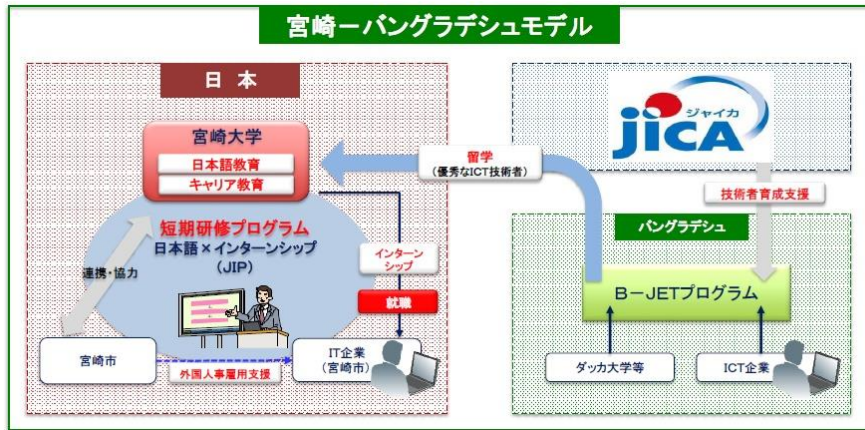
宮崎ーバングラデシュモデル

日本

宮崎大学

日本語教育

キャリア教育

短期研修プログラム

日本語×インターンシップ

（JIP）

連携・協力

インターンシップ

就職

宮崎市

外国人事雇用支援

IT企業
（宮崎市）

留学
（優秀なICT技術者）

ジャイカ
jica

技術者育成支援

バングラデシュ

B－JETプログラム

ダッカ大学等

ICT企業